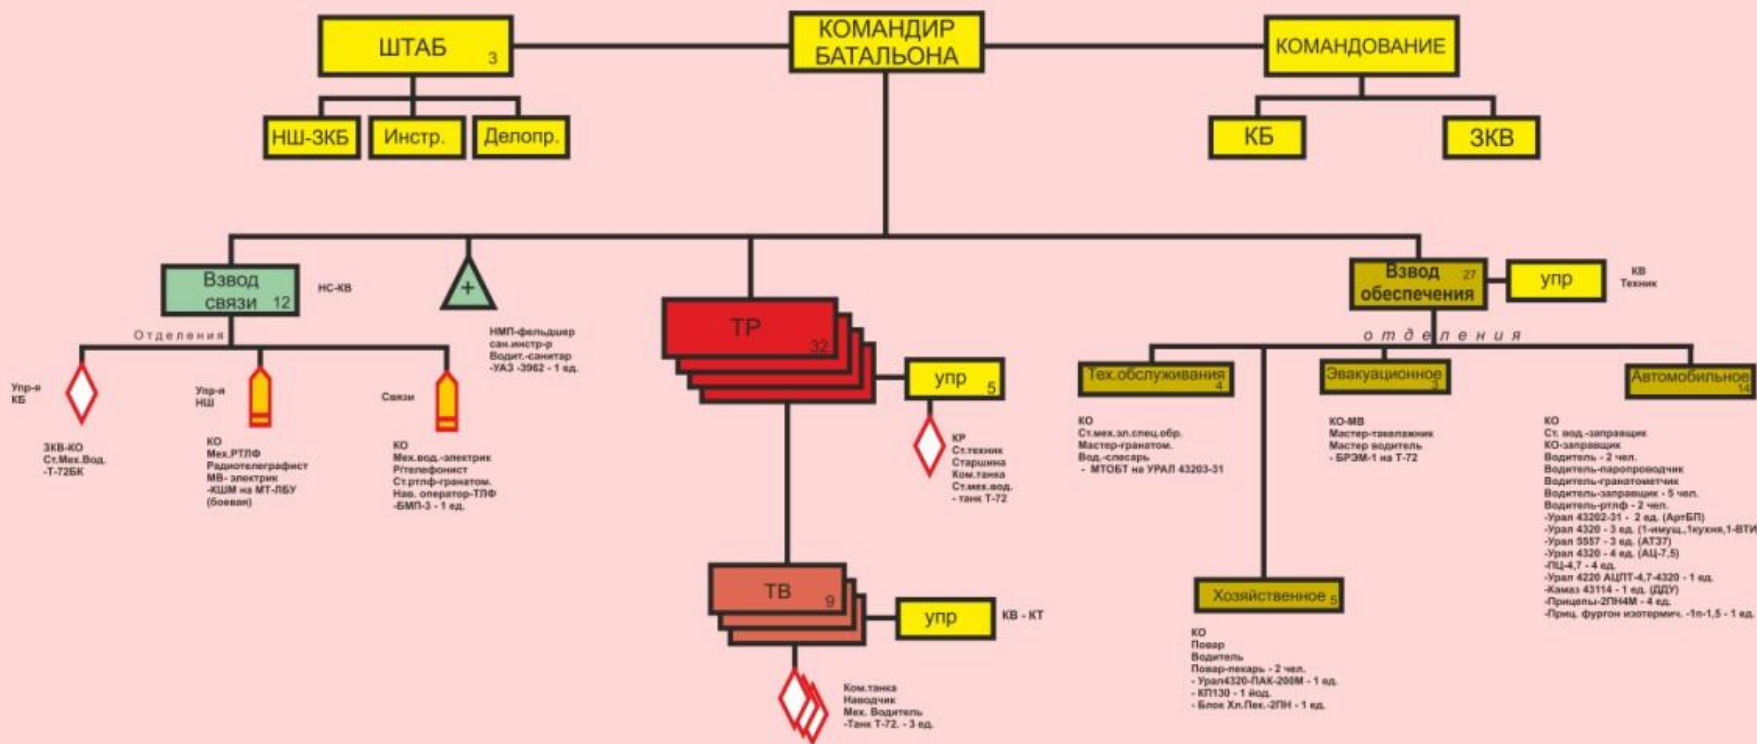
КОМАНДИР БАТАЛЬОНА

ШТАБ 3

НШ-ЗКБ

Инстр.

Делопр.

КОМАНДОВАНИЕ

КБ

ЗКВ

Взвод связи 12

НС-КВ

Отделения

Упр-я КБ

ЗКВ-КО
Ст.Мех.Вод.
-Т-72БК

Упр-я НШ

КО
Мех.РТЛФ
Радиотелеграфист
МВ- электрик
-КШМ на МТ-ЛБУ (боевая)

Связи

КО
Мех.вод.-электрик
Р/телефонист
Ст.ртлф-гранатом.
Нав. оператор-ТЛФ
-БМП-3 - 1 ед.

+

НМП-фельдшер
сан.инстр-р
Водит.-санитар
-УАЗ -3962 - 1 ед.

ТР 32

упр 5

КР
Ст.техник
Старшина
Ком.танка
Ст.мех.вод.
- танк Т-72

ТВ 9

упр

КВ - КТ

Ком.танка
Наводчик
Мех. Водитель
-Танк Т-72. - 3 ед.

Взвод обеспечения 27

упр

КВ
Техник

отделения

Тех.обслуживания 4

КО
Ст.мех.эл.спец.обр.
Мастер-гранатом.
Вод.-слесарь
- МТОБТ на УРАЛ 43203-31

Эвакуационное 3

КО-МВ
Мастер-такелажник
Мастер водитель
- БРЭМ-1 на Т-72

Автомобильное 14

КО
Ст. вод.-заправщик
КО-заправщик
Водитель - 2 чел.
Водитель-паропроводчик
Водитель-гранатометчик
Водитель-заправщик - 5 чел.
Водитель-ртлф - 2 чел.
-Урал 43202-31 - 2 ед. (АртБП)
-Урал 4320 - 3 ед. (1-имущ.,1кухня,1-ВТИ
-Урал 5557 - 3 ед. (АТ37)
-Урал 4320 - 4 ед. (АЦ-7,5)
-ПЦ-4,7 - 4 ед.
-Урал 4220 АЦПТ-4,7-4320 - 1 ед.
-Камаз 43114 - 1 ед. (ДДУ)
-Прицепы-2ПН4М - 4 ед.
-Приц. фургон изотермич. -1п-1,5 - 1 ед.

Хозяйственное 5

КО
Повар
Водитель
Повар-пекарь - 2 чел.
- Урал4320-ПАК-200М - 1 ед.
- КП130 - 1 йод.
- Блок Хл.Пек.-2ПН - 1 ед.